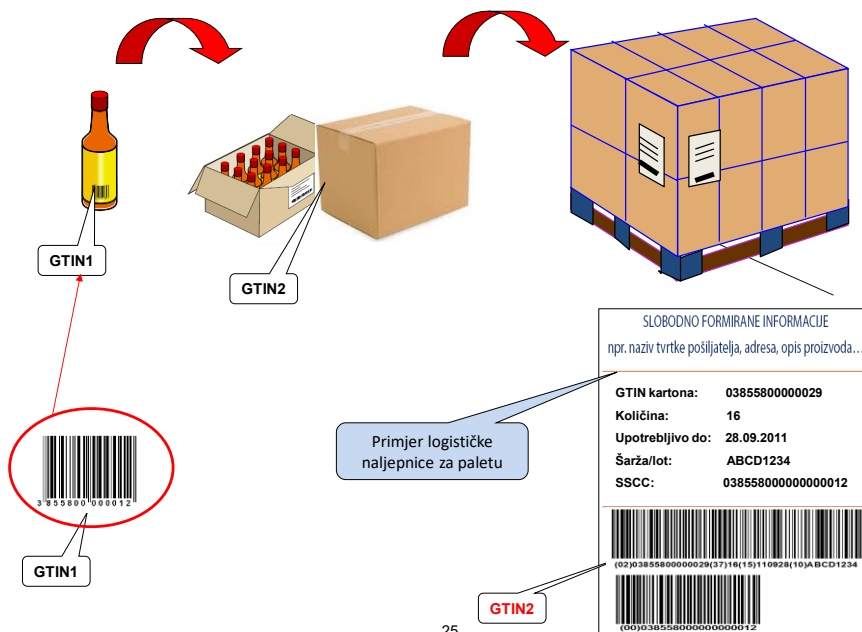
GTIN1

GTIN2

3 855800 000012

GTIN1

SLOBODNO FORMIRANE INFORMACIJE

npr. naziv tvrtke pošiljatelja, adresa, opis proizvoda...

GTIN kartona: 03855800000029

Količina: 16

Upotrebljivo do: 28.09.2011

Šarža/lot: ABCD1234

SSCC: 038558000000000012

Primjer logističke naljepnice za paletu

(02)03855800000029(37)16(15)110928(10)ABCD1234

(00)038558000000000012

GTIN2

25